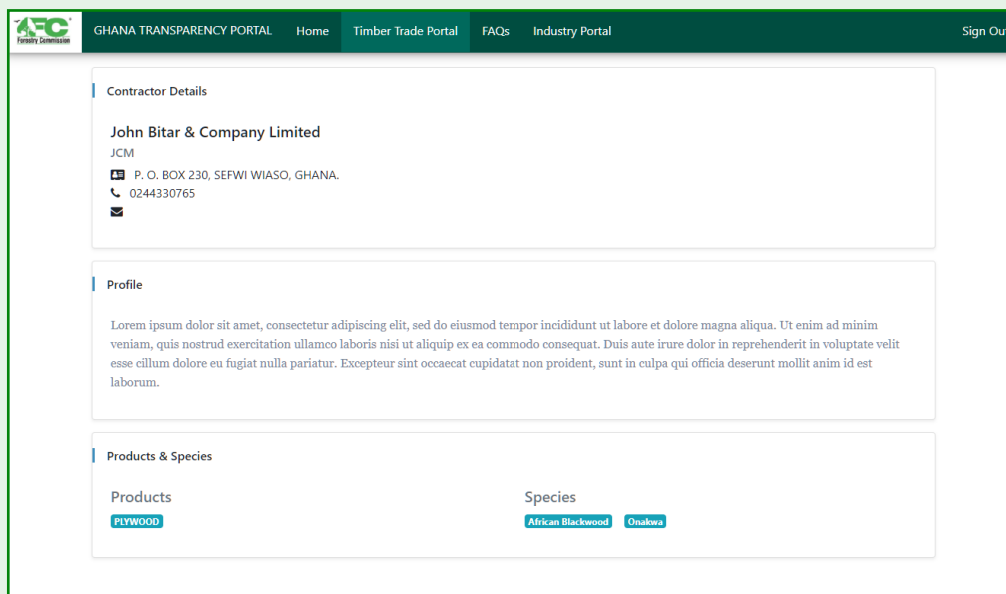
FC Forestry Commission

GHANA TRANSPARENCY PORTAL Home Timber Trade Portal FAQs Industry Portal Sign Out

Contractor Details

John Bitar & Company Limited
JCM
P. O. BOX 230, SEFWI WIASO, GHANA.
0244330765

Profile

Lorem ipsum dolor sit amet, consectetur adipiscing elit, sed do eiusmod tempor incididunt ut labore et dolore magna aliqua. Ut enim ad minim veniam, quis nostrud exercitation ullamco laboris nisi ut aliquip ex ea commodo consequat. Duis aute irure dolor in reprehenderit in voluptate velit esse cillum dolore eu fugiat nulla pariatur. Excepteur sint occaecat cupidatat non proident, sunt in culpa qui officia deserunt mollit anim id est laborum.

Products & Species

Products
PLYWOOD

Species
African Blackwood Onakwa